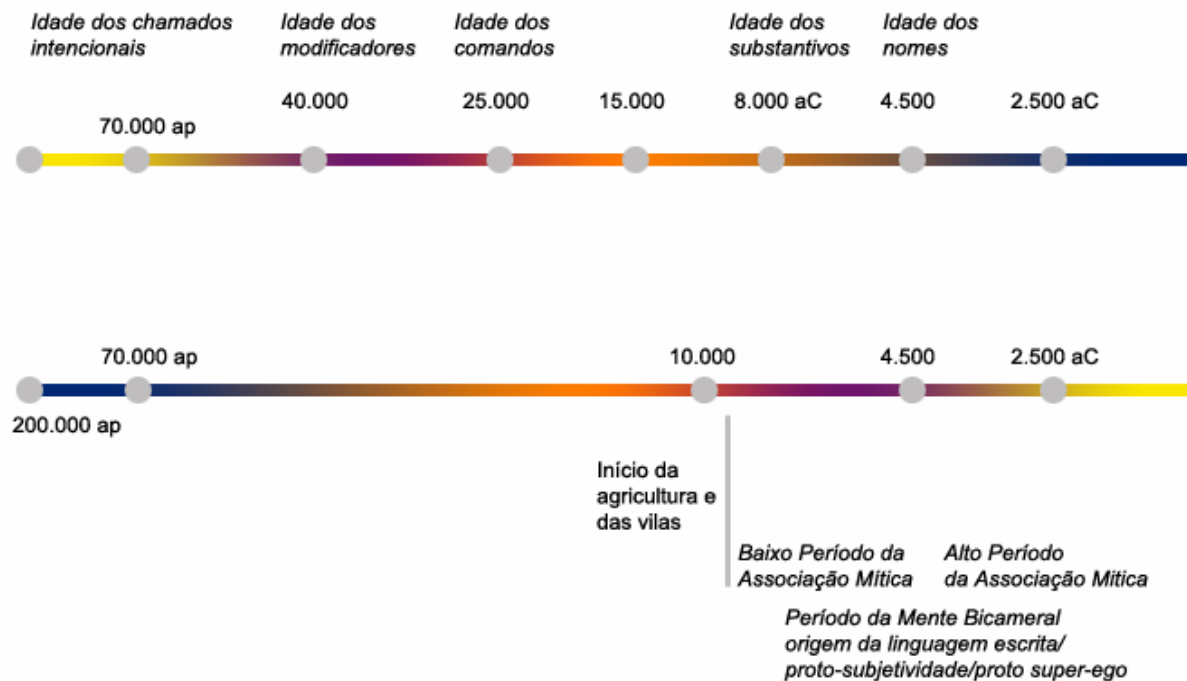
Idade dos chamados intencionais

Idade dos modificadores

Idade dos comandos

Idade dos substantivos

Idade dos nomes

70.000 ap

40.000

25.000

15.000

8.000 aC

4.500

2.500 aC

70.000 ap

10.000

4.500

2.500 aC

200.000 ap

Início da agricultura e das vilas

Baixo Período da Associação Mítica

Alto Período da Associação Mitica

Período da Mente Bicameral origem da linguagem escrita/ proto-subjetividade/proto super-ego